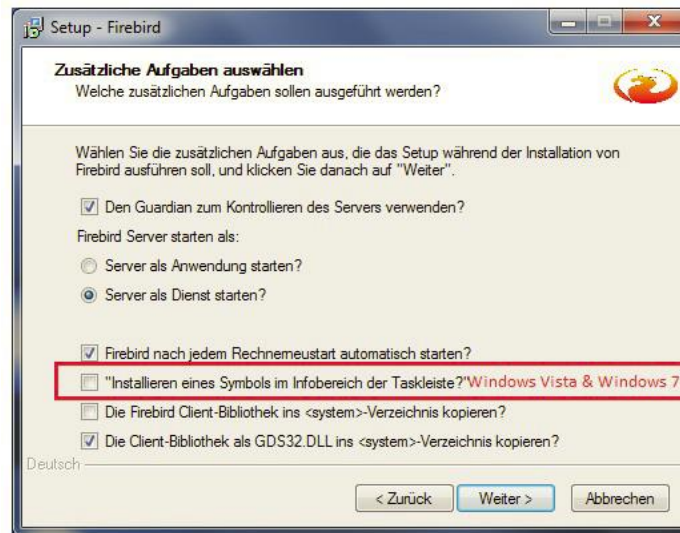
Setup - Firebird

Zusätzliche Aufgaben auswählen
Welche zusätzlichen Aufgaben sollen ausgeführt werden?

Wählen Sie die zusätzlichen Aufgaben aus, die das Setup während der Installation von Firebird ausführen soll, und klicken Sie danach auf "Weiter".

Den Guardian zum Kontrollieren des Servers verwenden?

Firebird Server starten als:

Server als Anwendung starten?

Server als Dienst starten?

Firebird nach jedem Rechnerneustart automatisch starten?

"Installieren eines Symbols im Infobereich der Taskleiste?" Windows Vista & Windows 7

Die Firebird Client-Bibliothek ins <system>-Verzeichnis kopieren?

Die Client-Bibliothek als GDS32.DLL ins <system>-Verzeichnis kopieren?

Deutsch

< Zurück | Weiter > | Abbrechen